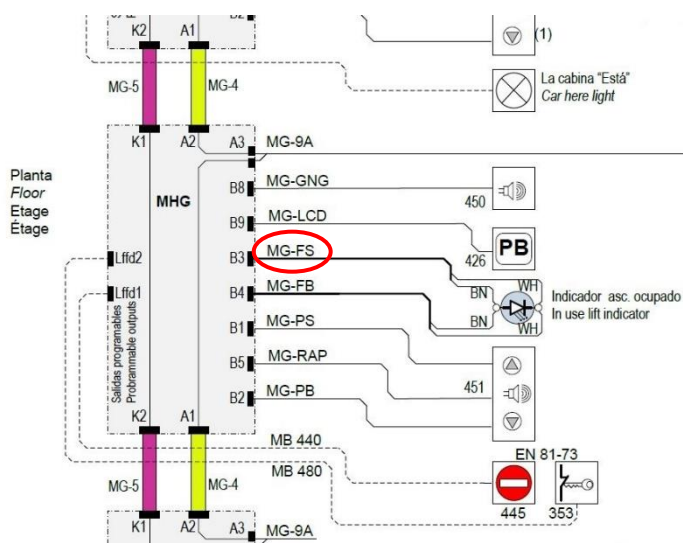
K2
A1
B2
(1)
MG-5
MG-4
La cabina "Está"
Car here light
K1
A2
A3
MG-9A
Planta
Floor
Etage
Etage
MHG
B8
MG-GNG
450
B9
MG-LCD
426
PB
Lffd2
B3
MG-FS
BN
WH
Indicador asc. ocupado
In use lift indicator
Lffd1
B4
MG-FB
BN
WH
B1
MG-PS
Salidas programables
Probrammable outputs
B5
MG-RAP
451
B2
MG-PB
K2
A1
MB 440
EN 81-73
MB 480
MG-5
MG-4
445
353
K1
A2
A3
MG-9A